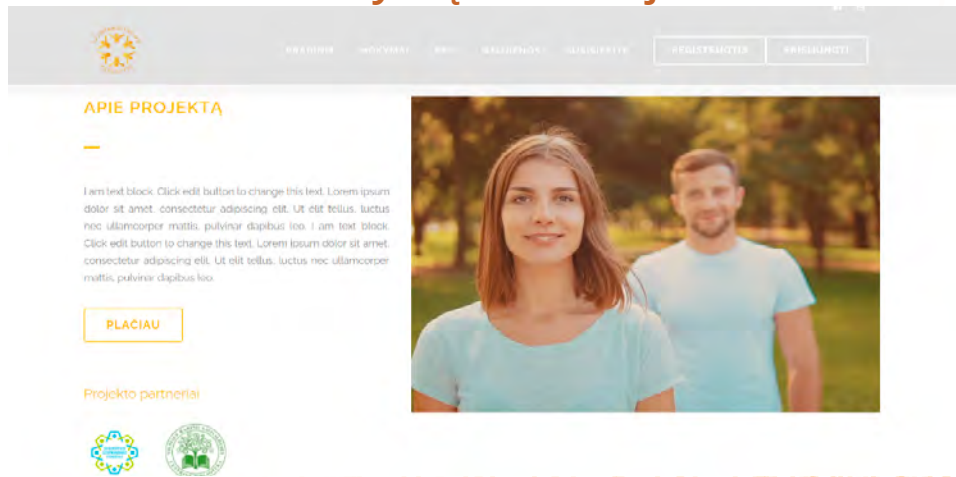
PRADŽIA NAUJIENOS APIE VEIKLOS KONTAKTAI REGISTRUOTIS PRISIJUNGTI

APIE PROJEKTĄ

I am text block. Click edit button to change this text. Lorem ipsum dolor sit amet, consectetur adipiscing elit. Ut elit tellus, luctus nec ullamcorper mattis, pulvinar dapibus leo. I am text block. Click edit button to change this text. Lorem ipsum dolor sit amet, consectetur adipiscing elit. Ut elit tellus, luctus nec ullamcorper mattis, pulvinar dapibus leo.

PLAČIAU

Projekto partneriai